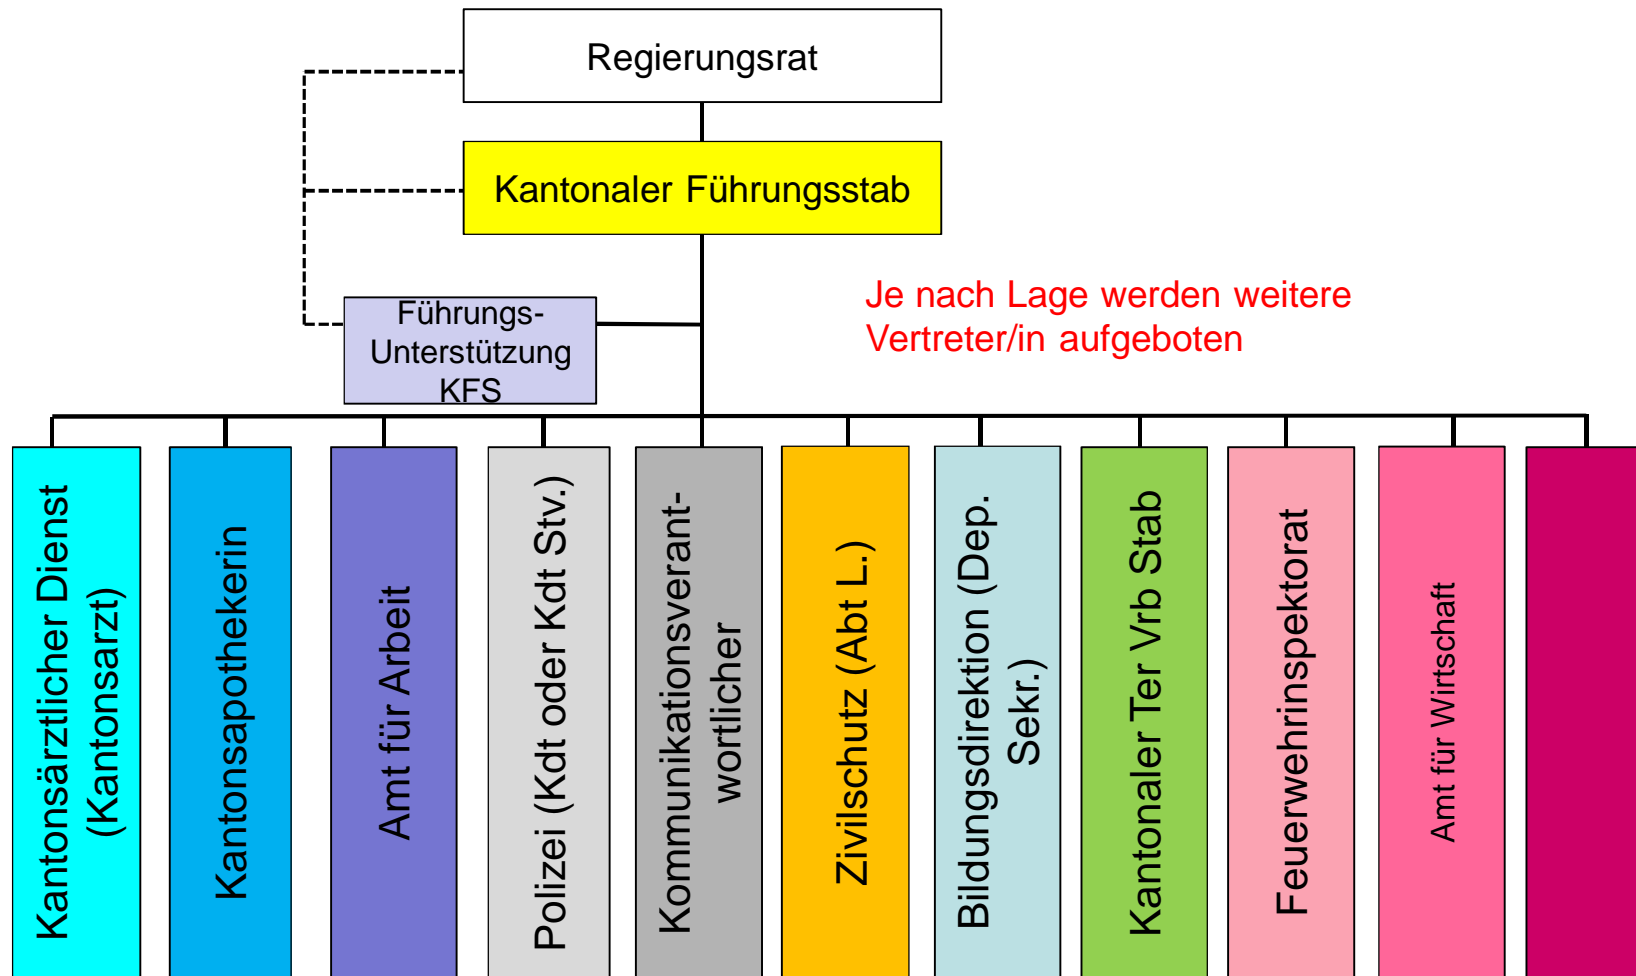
Regierungsrat

Kantonaler Führungsstab

Führungs-Unterstützung KFS

Je nach Lage werden weitere Vertreter/in aufgeboten

Kantonsärztlicher Dienst (Kantonsarzt)

Kantonsapothekerin

Amt für Arbeit

Polizei (Kdt oder Kdt Stv.)

Kommunikationsverantwortlicher

Zivilschutz (Abt L.)

Bildungsdirektion (Dep. Sekr.)

Kantonaler Ter Vrb Stab

Feuerwehrinspektorat

Amt für Wirtschaft